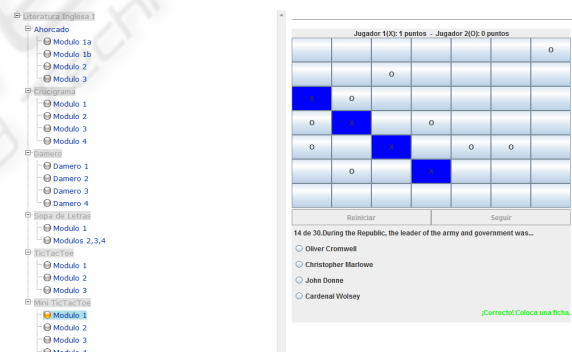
Literatura Inglesa I
Ahorcado
Modulo 1a
Modulo 1b
Modulo 2
Modulo 3
Crucigrama
Modulo 1
Modulo 2
Modulo 3
Modulo 4
Damero
Damero 1
Damero 2
Damero 3
Damero 4
Sopa de Letras
Modulo 1
Modulos 2,3,4
TicTacToe
Modulo 1
Modulo 2
Modulo 3
Mini TicTacToe
Modulo 1
Modulo 2
Modulo 3
Modulo 4

Jugador 1(X): 1 puntos - Jugador 2(O): 0 puntos

| | | | | | | |
|---|---|---|---|---|---|---|
| | | | | | | O |
| | | O | | | | |
| X | O | | | | | |
| O | X | | O | | | |
| O | | X | | O | O | |
| | O | | X | | | |
| | | | | | | |

Reiniciar
Seguir

14 de 30.During the Republic, the leader of the army and government was...
Oliver Cromwell
Christopher Marlowe
John Donne
Cardenal Wolsey

¡Correcto! Coloca una ficha.